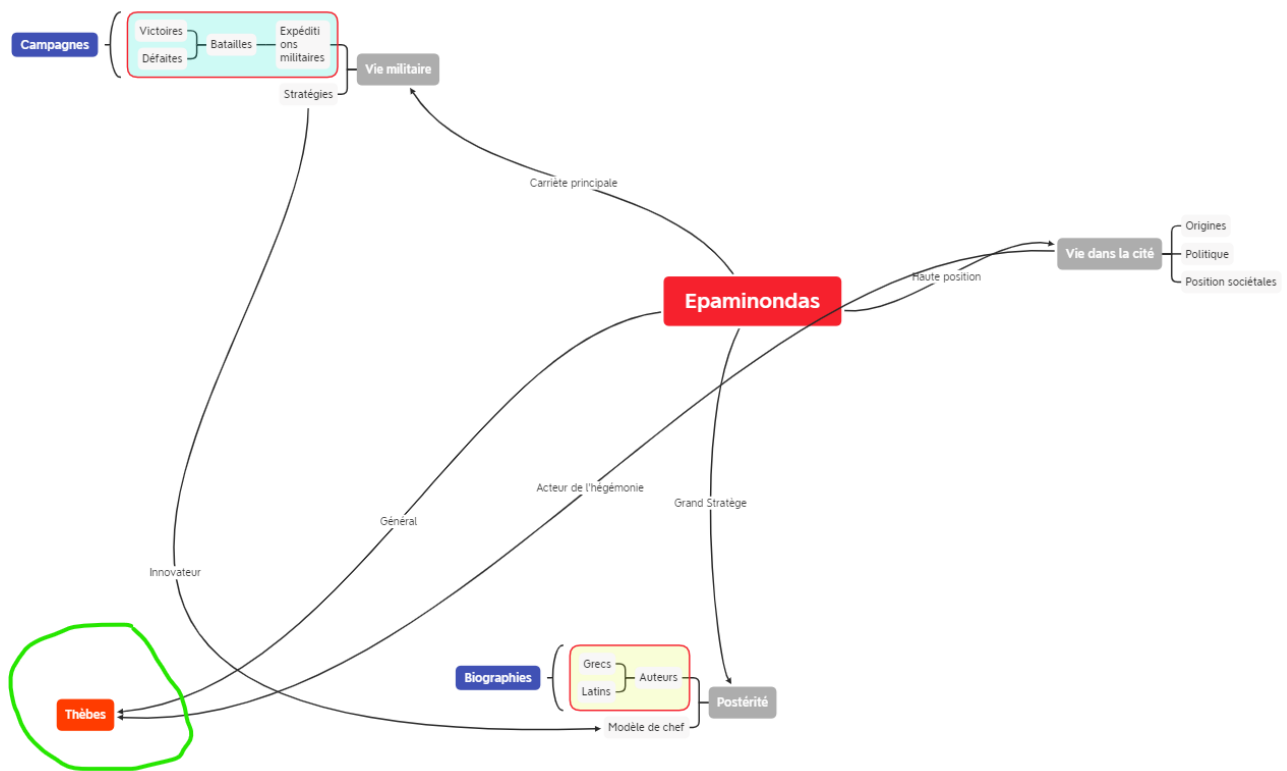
Campagnes

Victoires

Défaites

Batailles

Expéditions militaires

Vie militaire

Stratégies

Carrière principale

Epaminondas

Haute position

Vie dans la cité

Origines

Politique

Position sociétales

Acteur de l'hégémonie

Grand Stratège

Général

Innovateur

Biographies

Grecs

Latins

Auteurs

Postérité

Modèle de chef

Thèbes